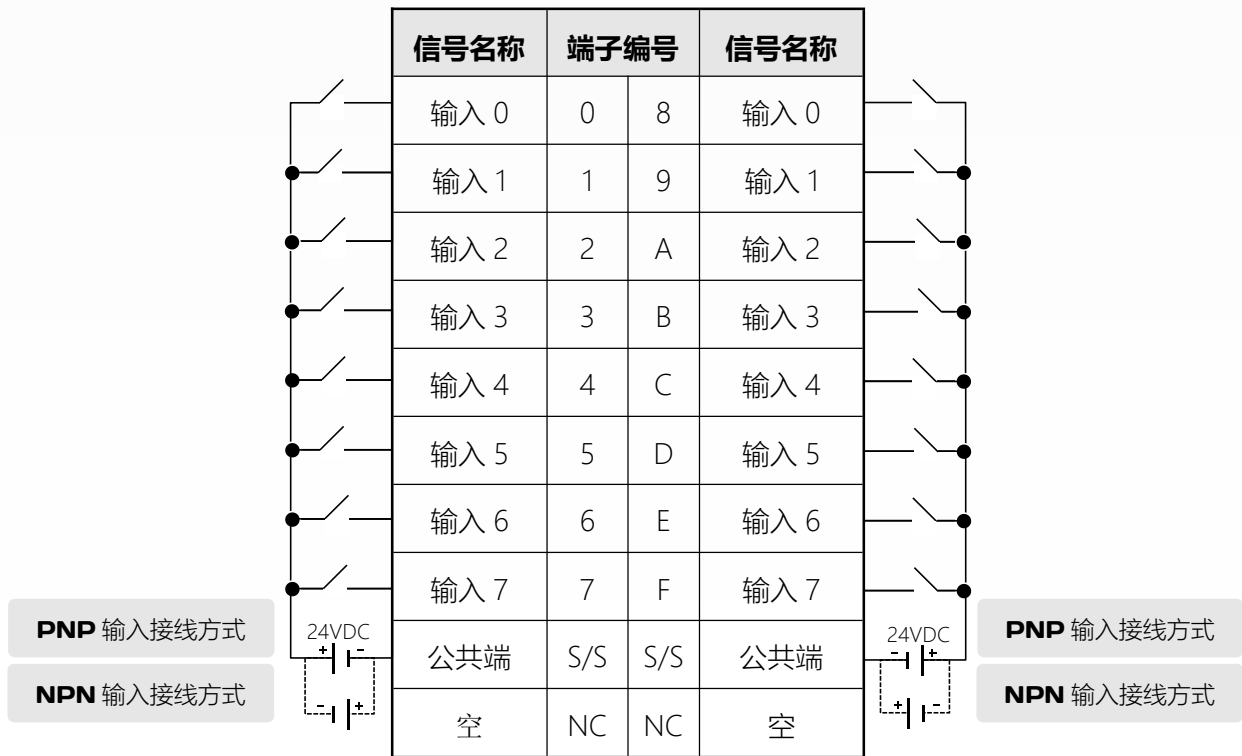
| 信号名称 | 端子编号 | | 信号名称 |
|---|---|---|---|
| 输入 0 | 0 | 8 | 输入 0 |
| 输入 1 | 1 | 9 | 输入 1 |
| 输入 2 | 2 | A | 输入 2 |
| 输入 3 | 3 | B | 输入 3 |
| 输入 4 | 4 | C | 输入 4 |
| 输入 5 | 5 | D | 输入 5 |
| 输入 6 | 6 | E | 输入 6 |
| 输入 7 | 7 | F | 输入 7 |
| 公共端 | S/S | S/S | 公共端 |
| 空 | NC | NC | 空 |

PNP 输入接线方式
NPN 输入接线方式
24VDC
+ -
- +

PNP 输入接线方式
NPN 输入接线方式
24VDC
- +
+ -